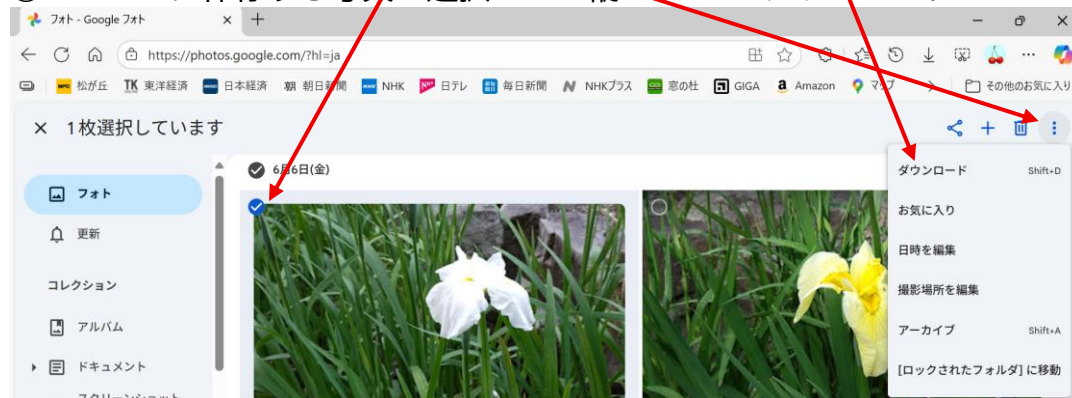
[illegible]

フォト - Google フォト

https://photos.google.com/?hl=ja

松が丘 TK 東洋経済 日本経済 朝日新聞 NHK 日テレ 毎日新聞 NHKプラス 窓の杜 GIGA Amazon マップ その他のお気に入り

× 1枚選択しています

6月6日(金)

フォト

更新

コレクション

アルバム

ドキュメント

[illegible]

ダウンロード Shift+D

お気に入り

日時を編集

撮影場所を編集

アーカイブ Shift+A

[ロックされたフォルダ] に移動